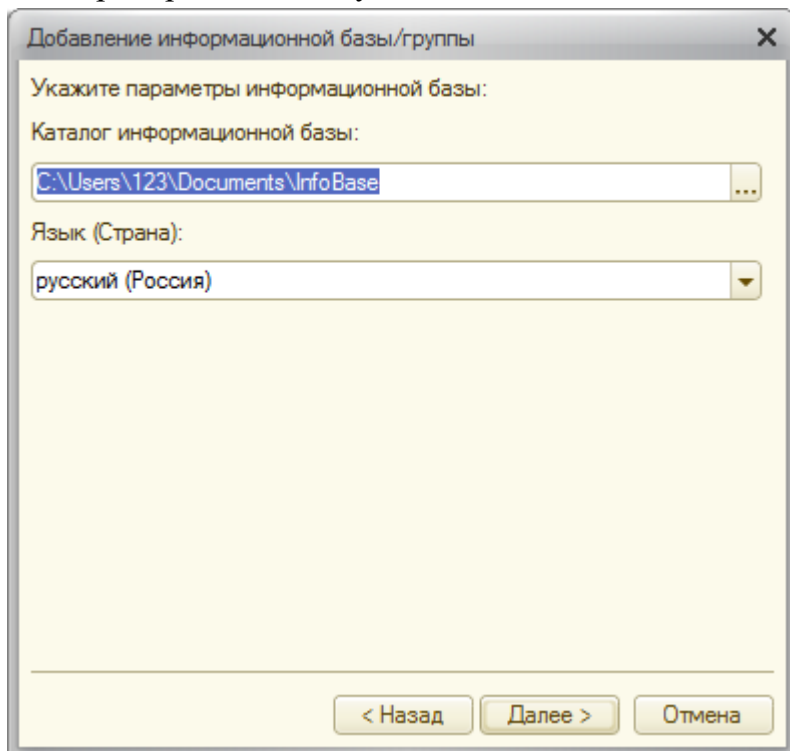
Добавление информационной базы/группы ×

Укажите параметры информационной базы:

Каталог информационной базы:

C:\Users\123\Documents\InfoBase ...

Язык (Страна):

русский (Россия)

< Назад Далее > Отмена